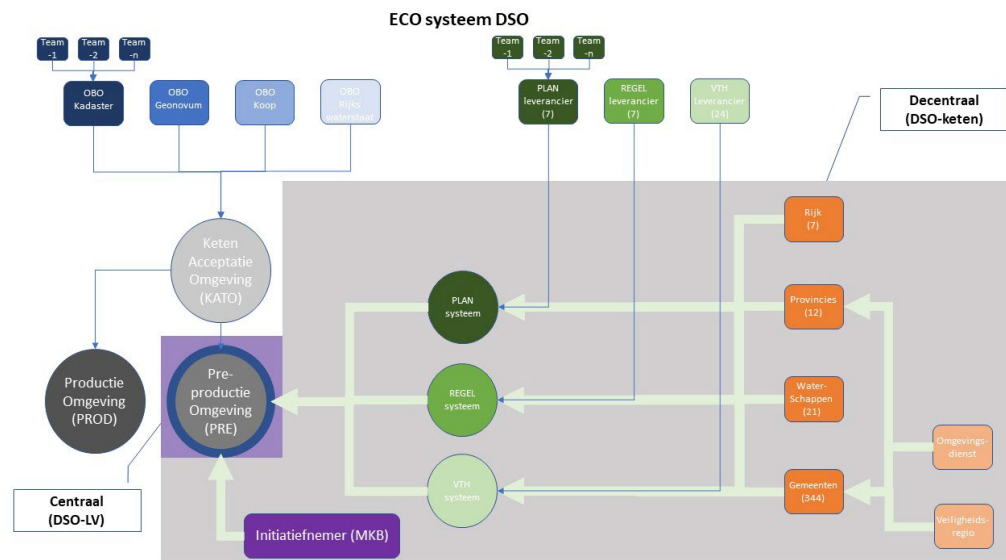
ECO systeem DSO

Team -1
Team -2
Team -n

OBO Kadaster
OBO Geonovum
OBO Koop
OBO Rijks waterstaat

Team -1
Team -2
Team -n

PLAN leverancier (7)
REGEL leverancier (7)
VTH leverancier (24)

Decentraal (DSO-keten)

Keten Acceptatie Omgeving (KATO)

Rijk (7)

PLAN systeem

Provincies (12)

Productie Omgeving (PROD)

Pre-productie Omgeving (PRE)

REGEL systeem

Water-Schappen (21)

Omgevings-dienst

VTH systeem

Gemeenten (344)

Centraal (DSO-LV)

Initiatiefnemer (MKB)

Veiligheids-regio